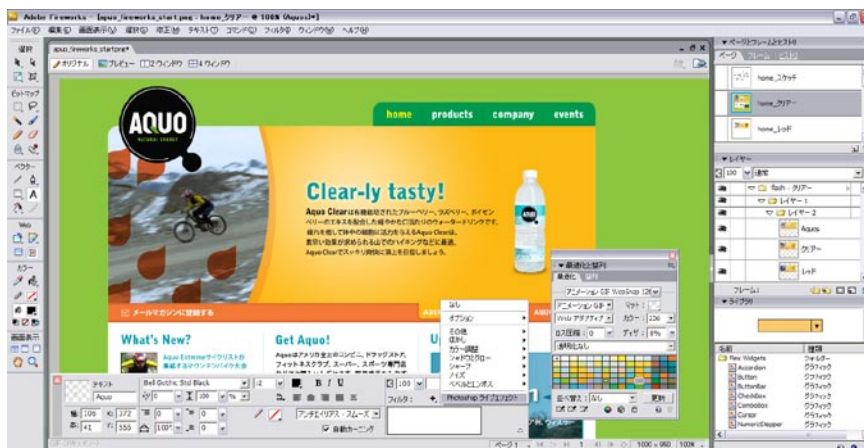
Adobe Fireworks - [aquo_fireworks_start.png : home_クリアー @ 100% (Aquos)*]

ファイル(F) 編集(E) 画面表示(V) 選択(S) 修正(M) テキスト(T) コマンド(C) フィルタ(I) ウィンドウ(W) ヘルプ(H)

選択

ビットマップ

ベクター

Web

カラー

画面表示

aquo_fireworks_start.png*

オリジナル プレビュー 2ウィンドウ 4ウィンドウ

AQUO

home products company events

Clear-ly tasty!

Aqua Clearは厳選されたブルーベリー、ラズベリー、ボイセンベリーのエキスを配合した爽やかなこだわりのウォータードリンクです。

メールマガジンに登録する

What's New?

Aquo Extremeサイクリストが

Get Aquo!

Aquoはアメリカ全土のコンビニ、ドラッグストア、フィットネスクラブ、スーパー、スポーツ専門店

なし
オプション
その他
ぼかし
カラー調整
シャドウとグロー
シャープ
ノイズ
ベベルとエンボス
Photoshop ライブエフェクト

最適化と整列
最適化

テキスト
Aquo
Bell Gothic Std Black
アンチエイリアス・スムーズ
自動カーニング
フィルタ:

ページ1 1000 x 960 100%

ページ/フレーム/ヒストリ
ページ
home_スケッチ
home_クリアー
home_レッド

レイヤー
100 通常
flash : クリアー
レイヤー 1
レイヤー 2
Aquos
クリアー
レッド

フレーム1

ライブラリ

名前 種類
New Widgets フォルダー
Accordion グラフィック
Button グラフィック
ButtonBar グラフィック
CheckBox グラフィック
ComboBox グラフィック
Cursor グラフィック
NumericStepper グラフィック